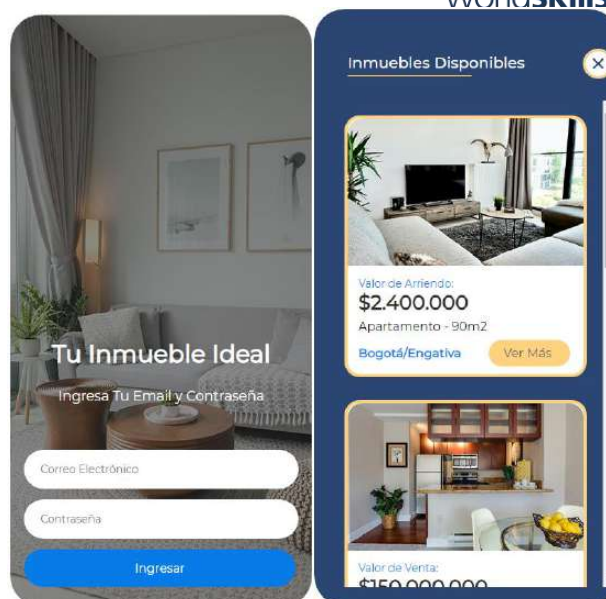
WorldSkills

Tu Inmueble Ideal

Ingresa Tu Email y Contraseña

Correo Electrónico

Contraseña

Ingresar

Inmuebles Disponibles

Valor de Arriendo:
$2.400.000
Apartamento - 90m2
Bogotá/Engativa
Ver Más

Valor de Venta:
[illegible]